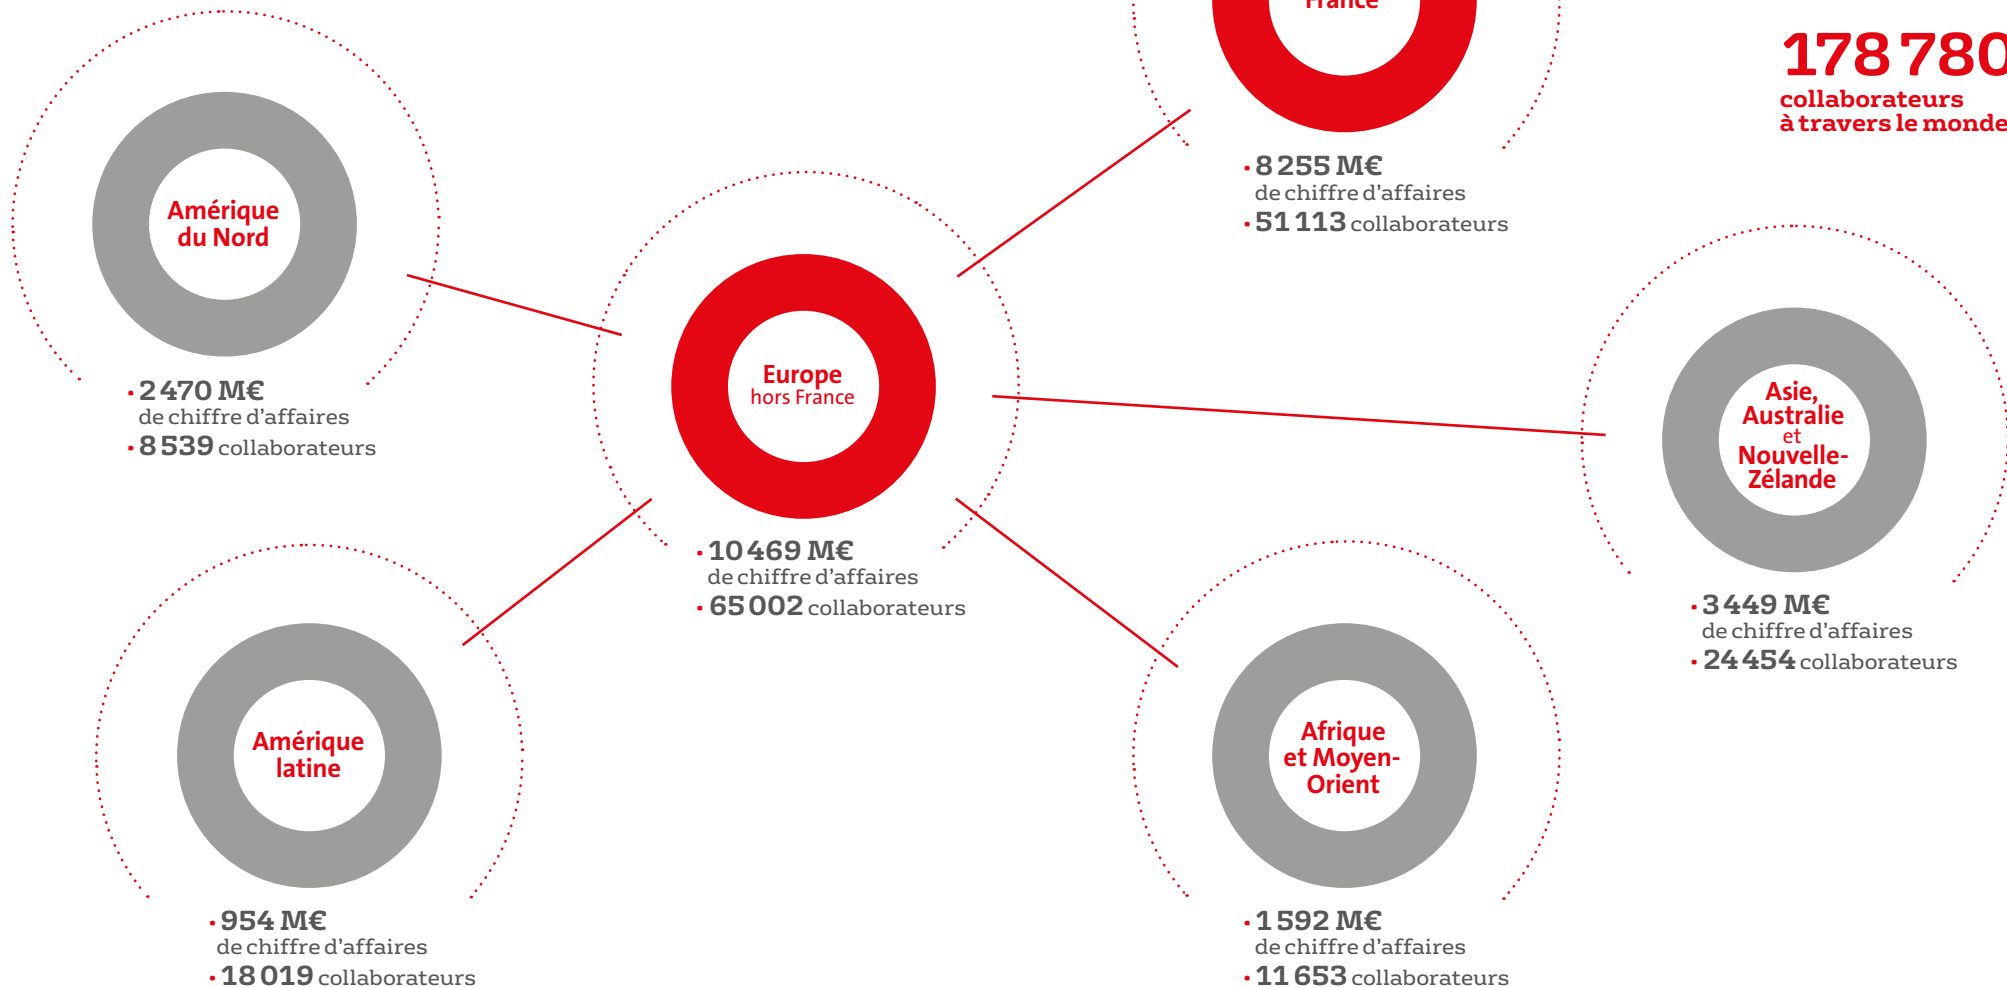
France

178 780
collaborateurs
à travers le monde

Amérique du Nord

• 2 470 M€
de chiffre d'affaires
• 8 539 collaborateurs

Europe
hors France

• 10 469 M€
de chiffre d'affaires
• 65 002 collaborateurs

• 8 255 M€
de chiffre d'affaires
• 51 113 collaborateurs

Asie, Australie et Nouvelle-Zélande

• 3 449 M€
de chiffre d'affaires
• 24 454 collaborateurs

Amérique latine

• 954 M€
de chiffre d'affaires
• 18 019 collaborateurs

Afrique et Moyen-Orient

• 1 592 M€
de chiffre d'affaires
• 11 653 collaborateurs